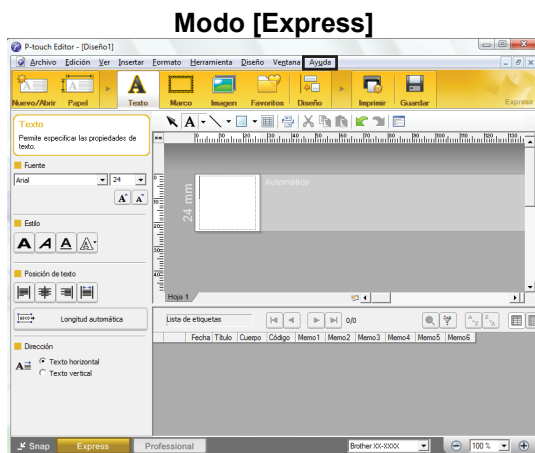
Modo [Express]

P-touch Editor - [Diseño1]

Archivo Edición Ver Insertar Formato Herramienta Diseño Ventana Ayuda

Nuevo/Abrir Papel Texto Marco Imagen Favoritos Diseño Imprimir Guardar Express

Texto

Permite especificar las propiedades de texto.

Fuente

Arial 24

Estilo

Posición de texto

Longitud automática

Dirección

Texto horizontal

Texto vertical

Automático

24 mm

Hoja 1

0/0

Lista de etiquetas

| Fecha | Título | Cuerpo | Código | Memo1 | Memo2 | Memo3 | Memo4 | Memo5 | Memo6 |
|---|---|---|---|---|---|---|---|---|---|

Snap Express Professional Brother XX-XXXX 100 %